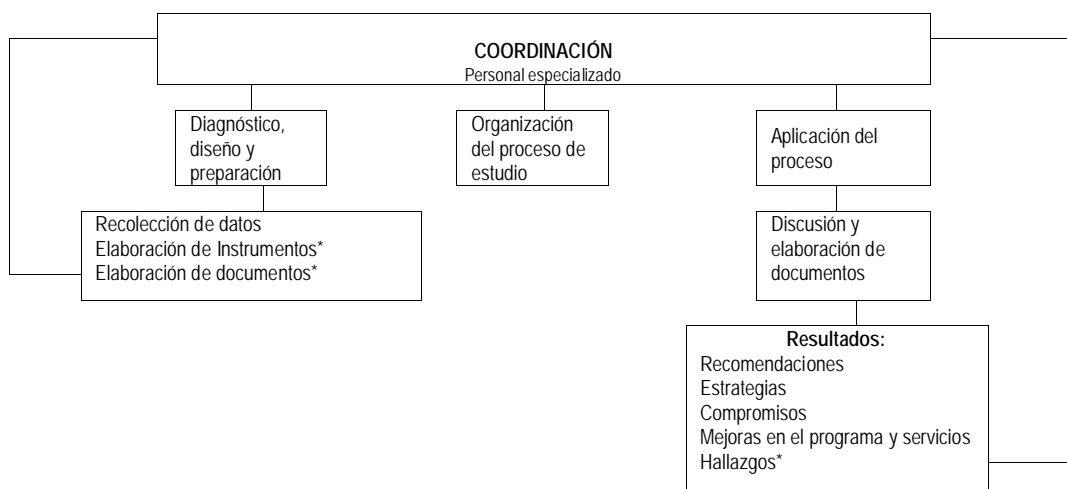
COORDINACIÓN
Personal especializado

Diagnóstico, diseño y preparación

Organización del proceso de estudio

Aplicación del proceso

Recolección de datos
Elaboración de Instrumentos*
Elaboración de documentos*

Discusión y elaboración de documentos

Resultados:
Recomendaciones
Estrategias
Compromisos
Mejoras en el programa y servicios
Hallazgos*